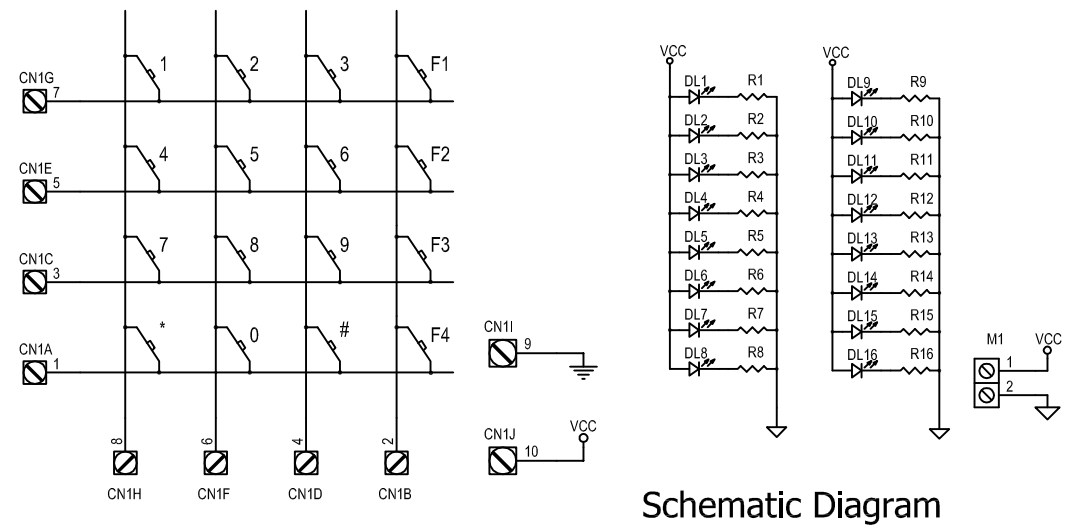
CN1G 7
1
2
3
F1
CN1E 5
4
5
6
F2
CN1C 3
7
8
9
F3
CN1A 1
*
0
#
F4
8
6
4
2
CN1H
CN1F
CN1D
CN1B
CN1I 9
CN1J 10
VCC
VCC
DL1 R1
DL2 R2
DL3 R3
DL4 R4
DL5 R5
DL6 R6
DL7 R7
DL8 R8
VCC
DL9 R9
DL10 R10
DL11 R11
DL12 R12
DL13 R13
DL14 R14
DL15 R15
DL16 R16
M1
VCC
1
2
Schematic Diagram